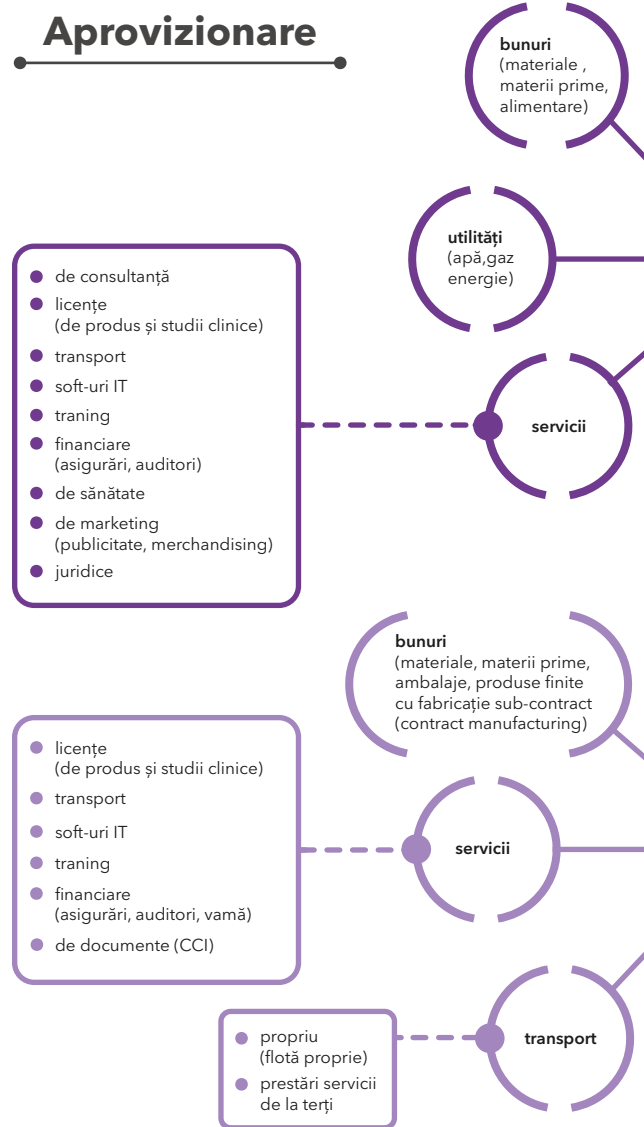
Aprovizionare

bunuri
(materiale , materii prime, alimentare)

utilități
(apă,gaz energie)

de consultanță
licențe
(de produs și studii clinice)
transport
soft-uri IT
traning
financiare
(asigurări, auditori)
de sănătate
de marketing
(publicitate, merchandising)
juridice

servicii

bunuri
(materiale, materii prime, ambalaje, produse finite cu fabricație sub-contract (contract manufacturing)

licențe
(de produs și studii clinice)
transport
soft-uri IT
traning
financiare
(asigurări, auditori, vamă)
de documente (CCI)

servicii

propriu
(flotă proprie)
prestări servicii de la terți

transport